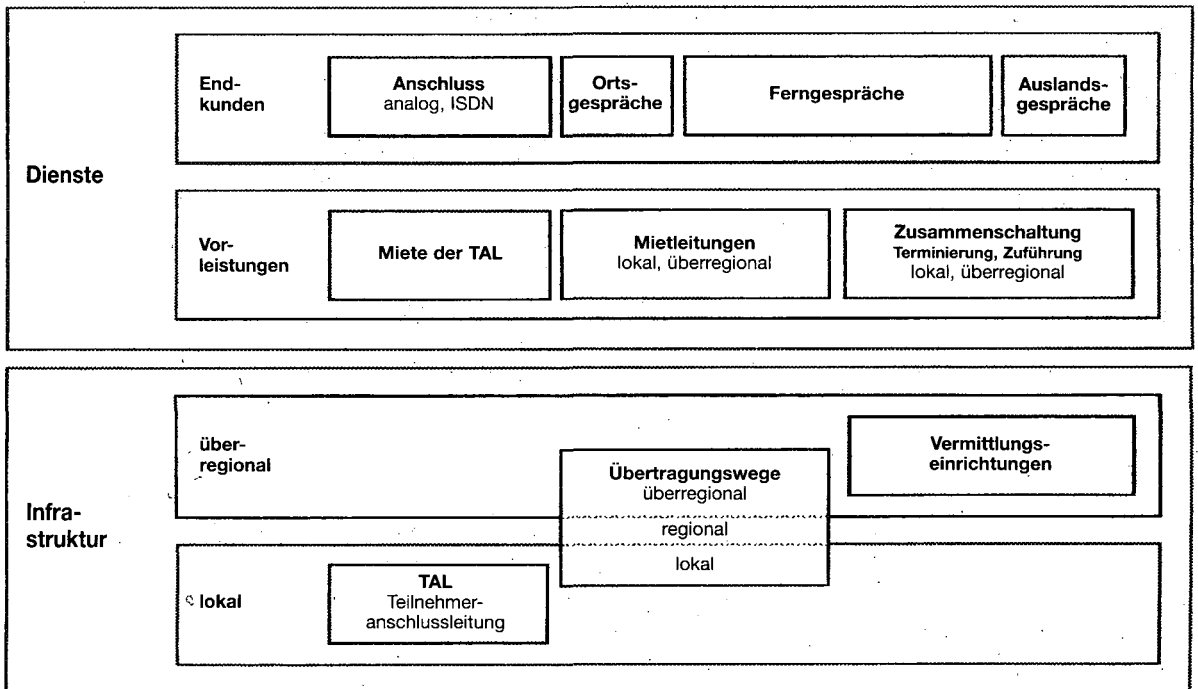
Dienste

Endkunden

Anschluss
analog, ISDN

Ortsgespräche

Ferngespräche

Auslandsgespräche

Vorleistungen

Miete der TAL

Mietleitungen
lokal, überregional

Zusammenschaltung
Terminierung, Zuführung
lokal, überregional

Infrastruktur

überregional

Vermittlungseinrichtungen

Übertragungswege
überregional

regional

lokal

lokal

TAL
Teilnehmeranschlussleitung